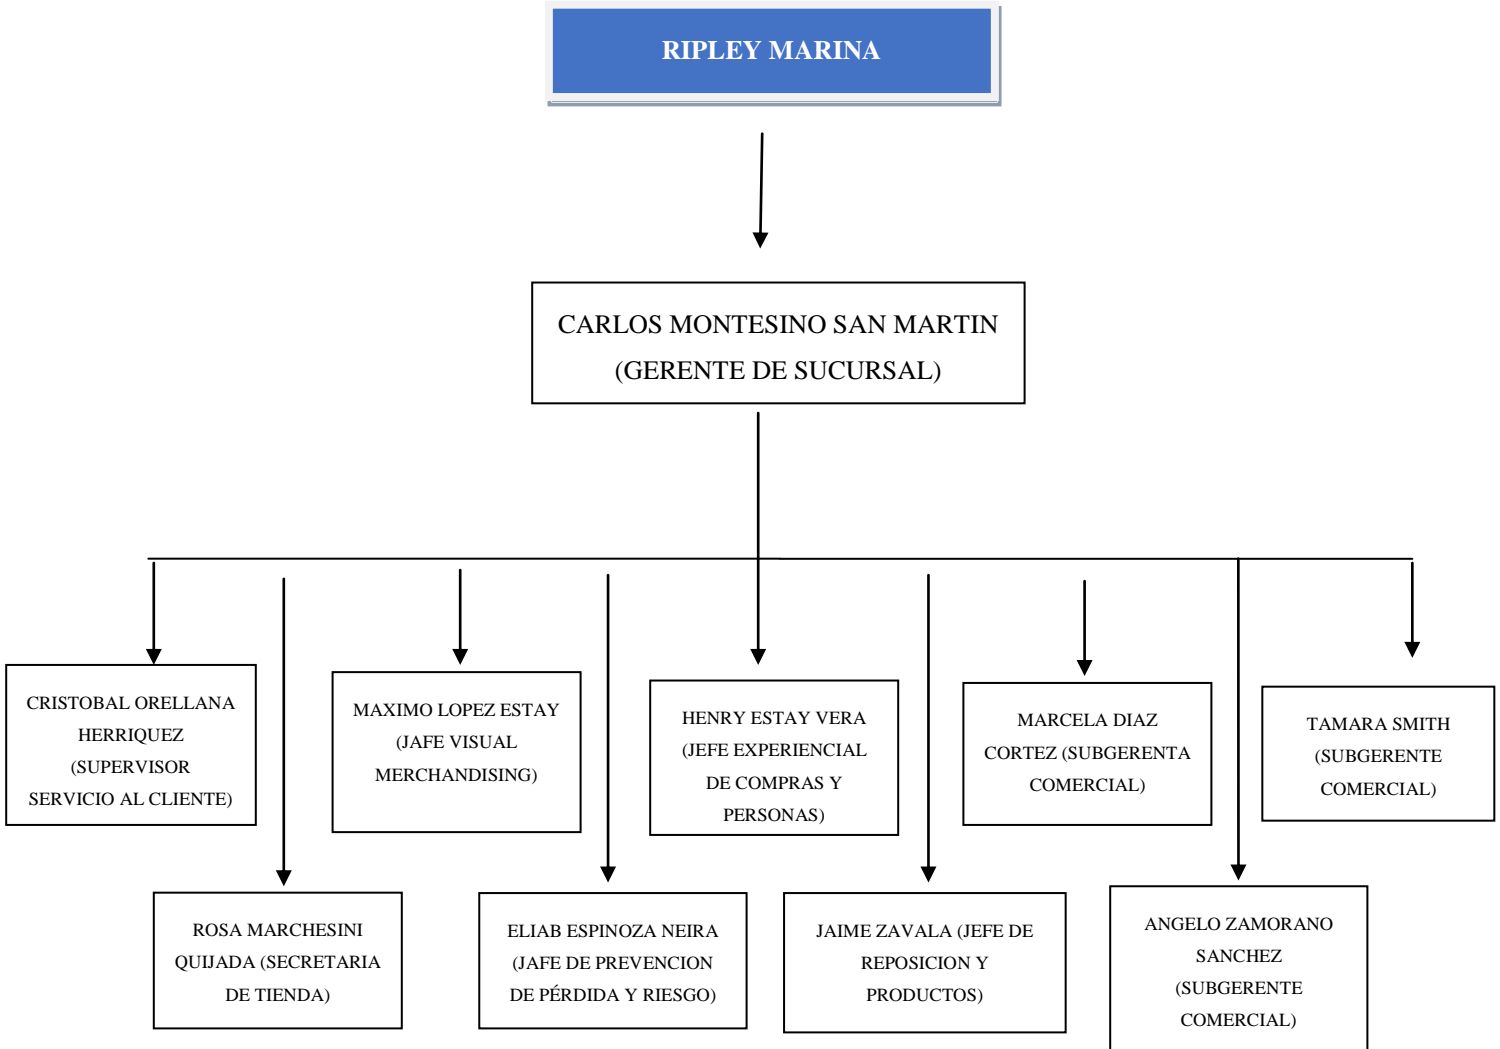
RIPLEY MARINA

CARLOS MONTESINO SAN MARTIN (GERENTE DE SUCURSAL)

CRISTOBAL ORELLANA HERRIQUEZ (SUPERVISOR SERVICIO AL CLIENTE)

MAXIMO LOPEZ ESTAY (JAFE VISUAL MERCHANDISING)

HENRY ESTAY VERA (JEFE EXPERIENCIAL DE COMPRAS Y PERSONAS)

MARCELA DIAZ CORTEZ (SUBGERENTA COMERCIAL)

TAMARA SMITH (SUBGERENTE COMERCIAL)

ROSA MARCHESINI QUIJADA (SECRETARIA DE TIENDA)

ELIAB ESPINOZA NEIRA (JAFE DE PREVENCION DE PÉRDIDA Y RIESGO)

JAIME ZAVALA (JEFE DE REPOSICION Y PRODUCTOS)

ANGELO ZAMORANO SANCHEZ (SUBGERENTE COMERCIAL)